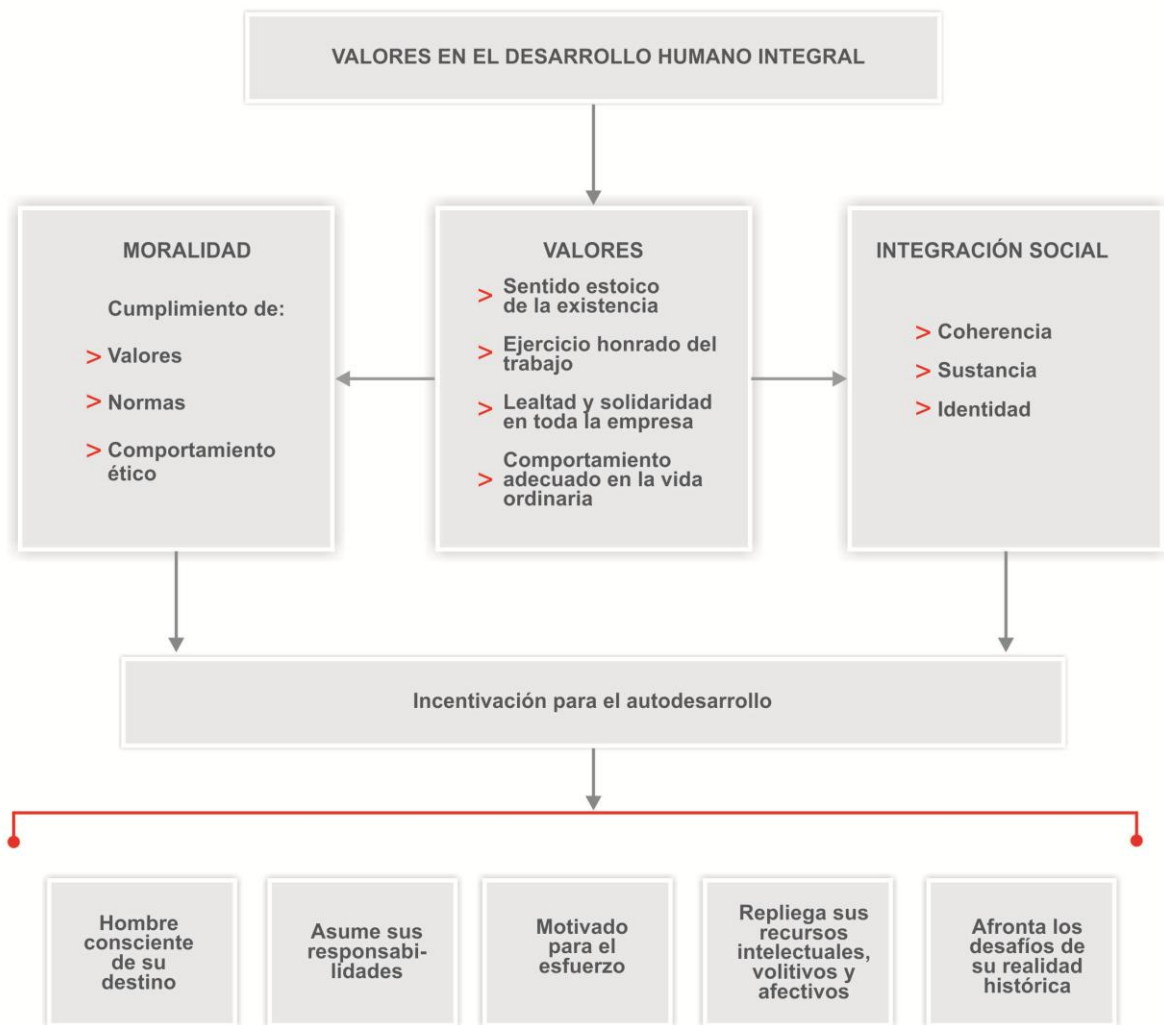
VALORES EN EL DESARROLLO HUMANO INTEGRAL

MORALIDAD

Cumplimiento de:

> Valores

> Normas

> Comportamiento ético

VALORES

> Sentido estoico de la existencia

> Ejercicio honrado del trabajo

> Lealtad y solidaridad en toda la empresa

> Comportamiento adecuado en la vida ordinaria

INTEGRACIÓN SOCIAL

> Coherencia

> Sustancia

> Identidad

Incentivación para el autodesarrollo

Hombre consciente de su destino

Asume sus responsabilidades

Motivado para el esfuerzo

Repliega sus recursos intelectuales, volitivos y afectivos

Afronta los desafíos de su realidad histórica